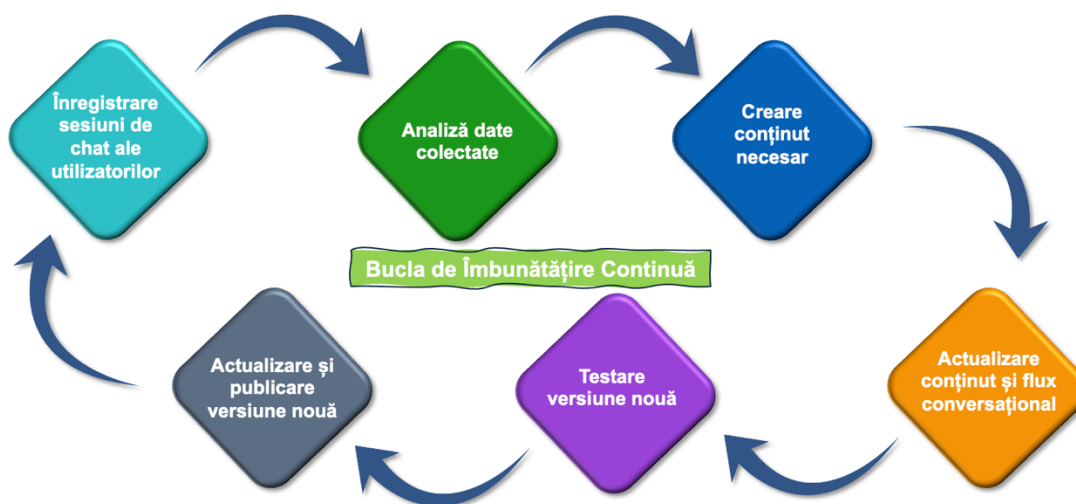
Înregistrare sesiuni de chat ale utilizatorilor

Analiză date colectate

Creare conținut necesar

Bucla de Îmbunătățire Continuă

Actualizare conținut și flux conversațional

Testare versiune nouă

Actualizare și publicare versiune nouă